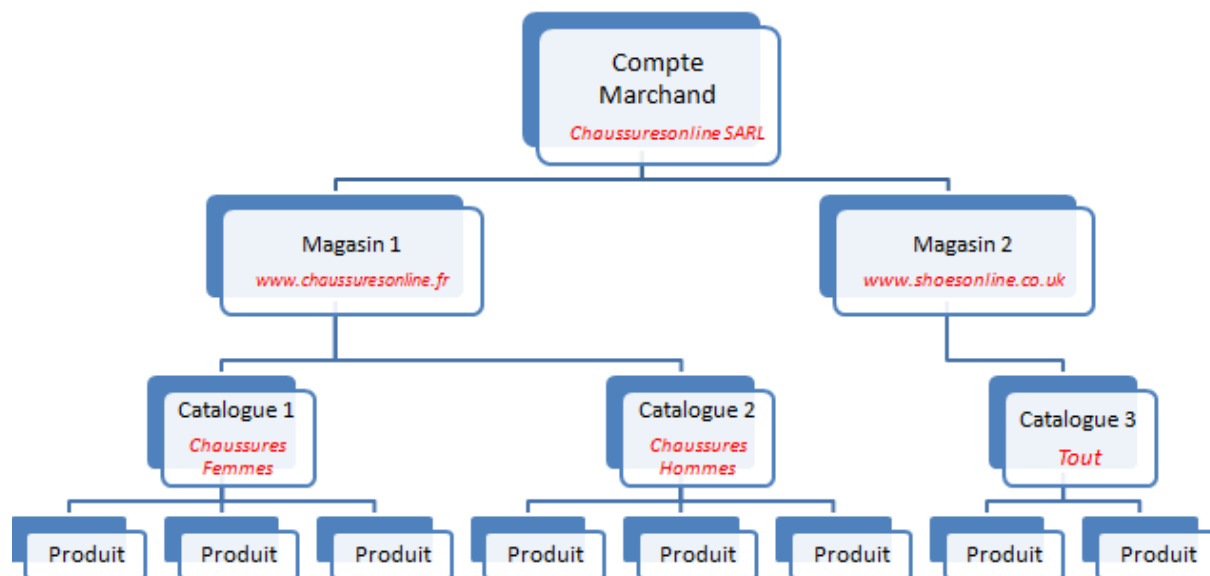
Compte Marchand
Chaussuresonline SARL

Magasin 1
www.chaussuresonline.fr

Magasin 2
www.shoesonline.co.uk

Catalogue 1
Chaussures Femmes

Catalogue 2
Chaussures Hommes

Catalogue 3
Tout

Produit

Produit

Produit

Produit

Produit

Produit

Produit

Produit